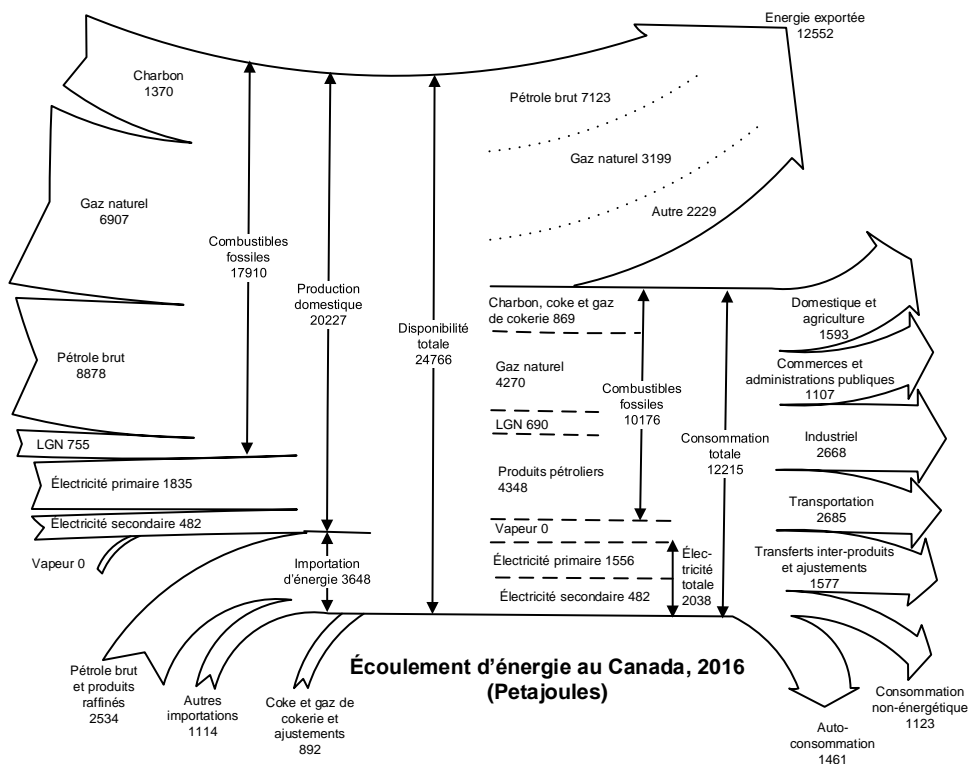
Energie exportée
12552

Charbon
1370

Pétrole brut 7123

Gaz naturel 3199

Gaz naturel
6907

Autre 2229

Combustibles fossiles
17910

Production domestique
20227

Disponibilité totale
24766

Charbon, coke et gaz de cokerie 869

Domestique et agriculture
1593

Pétrole brut
8878

Gaz naturel
4270

Commerces et administrations publiques
1107

LGN 690

Combustibles fossiles
10176

LGN 755

Consommation totale
12215

Industriel
2668

Produits pétroliers
4348

Électricité primaire 1835

Transportation
2685

Électricité secondaire 482

Vapeur 0

Vapeur 0

Électricité primaire 1556

Élec-tricité totale
2038

Transferts inter-produits et ajustements
1577

Importation d'énergie 3648

Électricité secondaire 482

Écoulement d'énergie au Canada, 2016
(Petajoules)

Pétrole brut et produits raffinés
2534

Autres importations
1114

Coke et gaz de cokerie et ajustements
892

Auto-consommation
1461

Consommation non-énergétique
1123